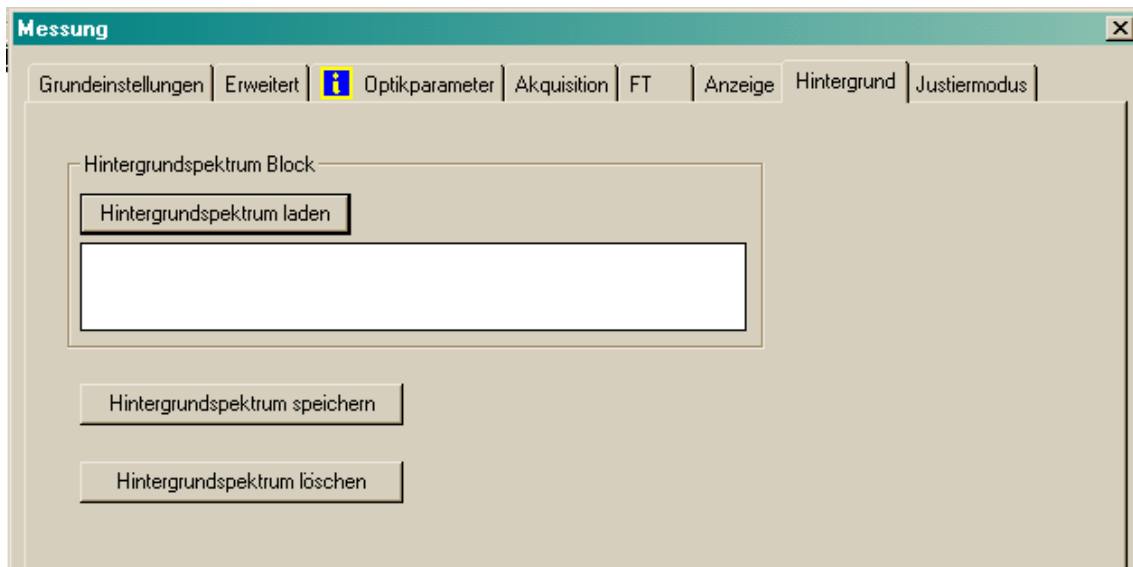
Messung

Grundeinstellungen | Erweitert | i Optikparameter | Akquisition | FT | Anzeige | Hintergrund | Justiermodus

Hintergrundspektrum Block

Hintergrundspektrum laden

Hintergrundspektrum speichern

Hintergrundspektrum löschen